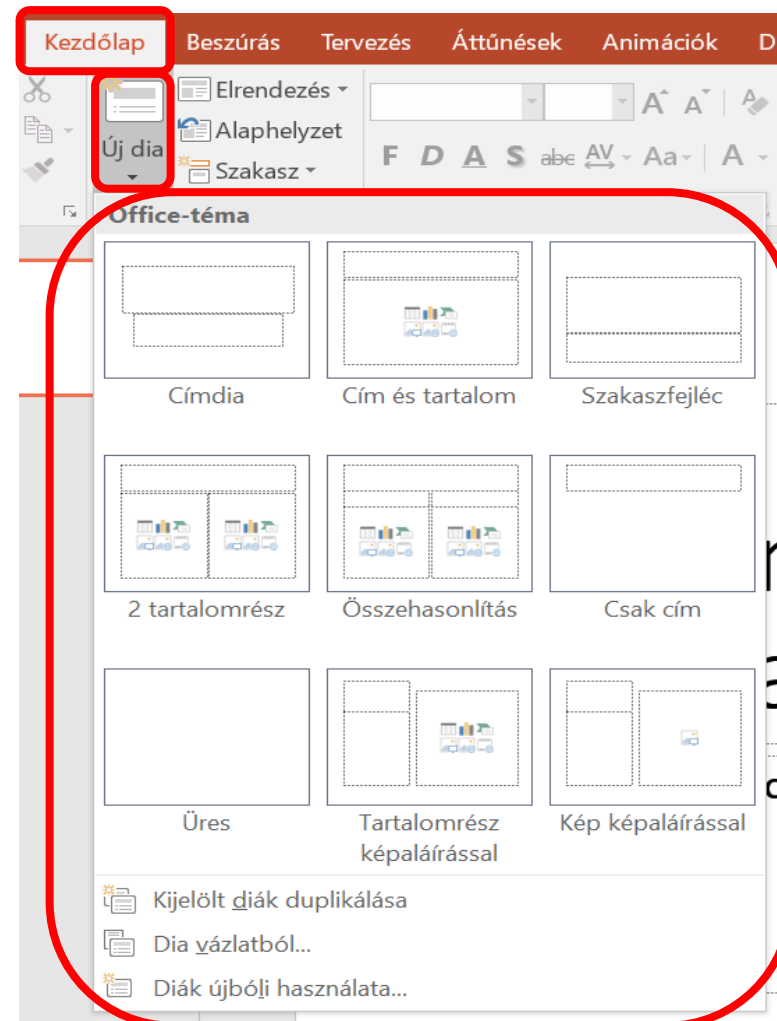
Kezdőlap Beszúrás Tervezés Áttűnések Animációk D

Új dia
Elrendezés
Alaphelyzet
Szakasz

F D A S abc AV Aa A

Office-téma

Címdia
Cím és tartalom
Szakaszfejléc
2 tartalomrész
Összehasonlítás
Csak cím
Üres
Tartalomrész képaláírással
Kép képaláírással

Kijelölt diák duplikálása
Dia vázlatból...
Diák újbóli használata...